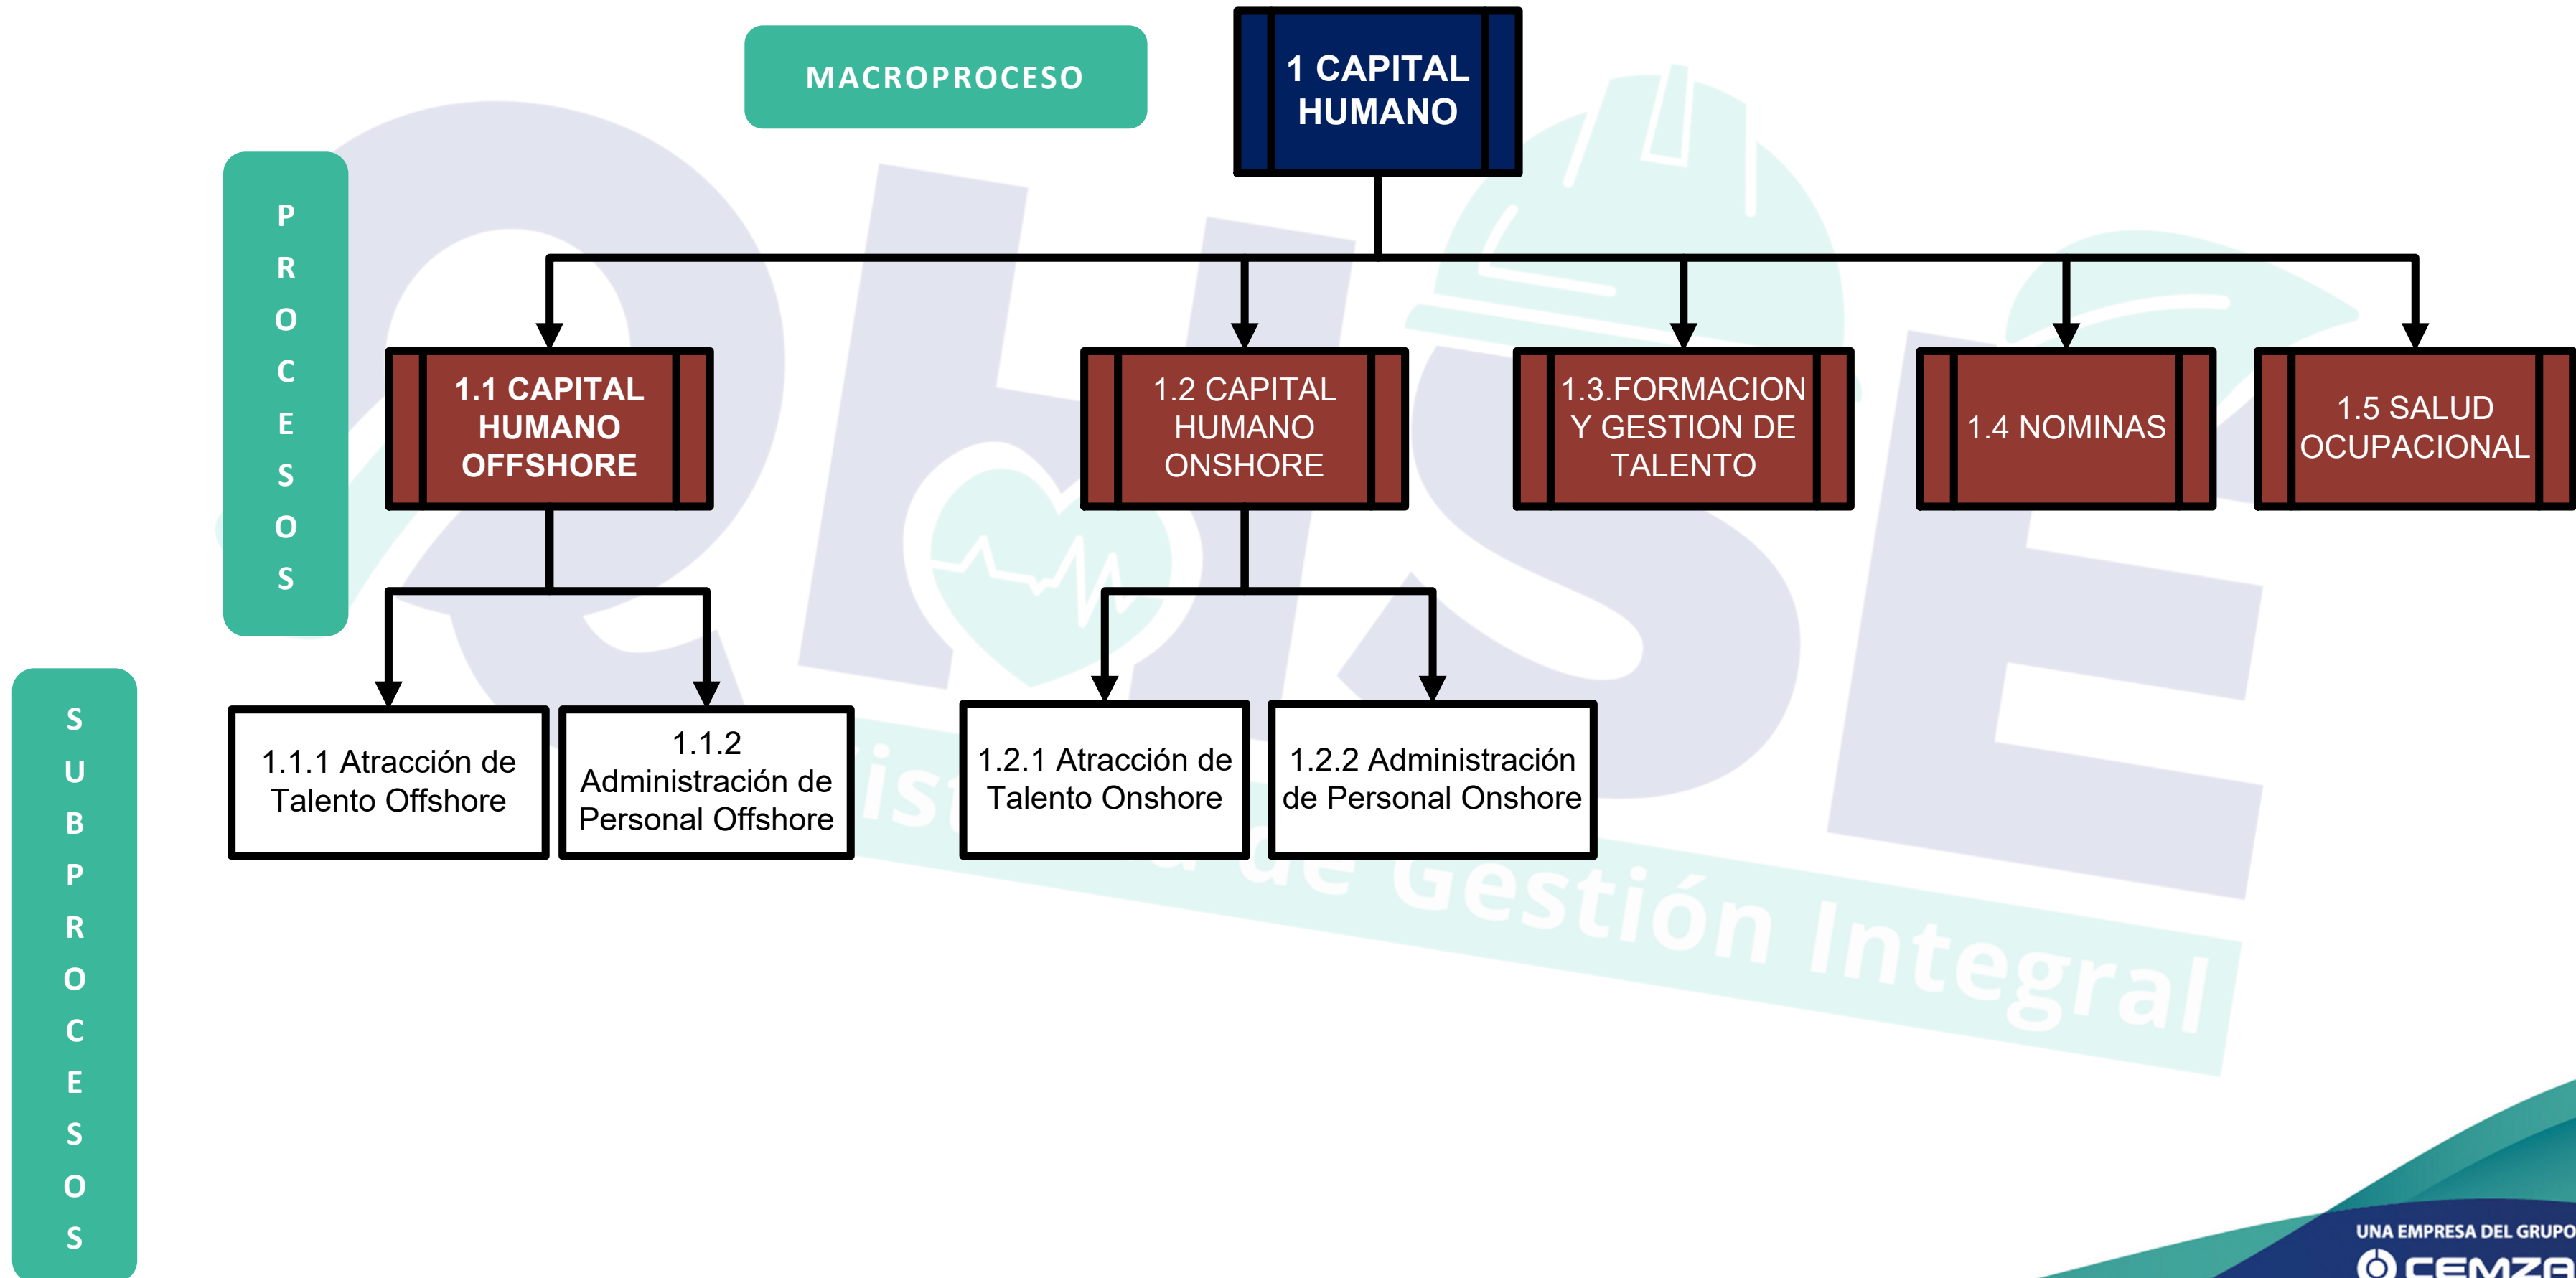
MACROPROCESO

1 CAPITAL HUMANO

P R O C E S O S

1.1 CAPITAL HUMANO OFFSHORE

1.2 CAPITAL HUMANO ONSHORE

1.3.FORMACION Y GESTION DE TALENTO

1.4 NOMINAS

1.5 SALUD OCUPACIONAL

S U B P R O C E S O S

1.1.1 Atracción de Talento Offshore

1.1.2 Administración de Personal Offshore

1.2.1 Atracción de Talento Onshore

1.2.2 Administración de Personal Onshore

OHSE

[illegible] de Gestión Integral

UNA EMPRESA DEL GRUPO

CEMZA